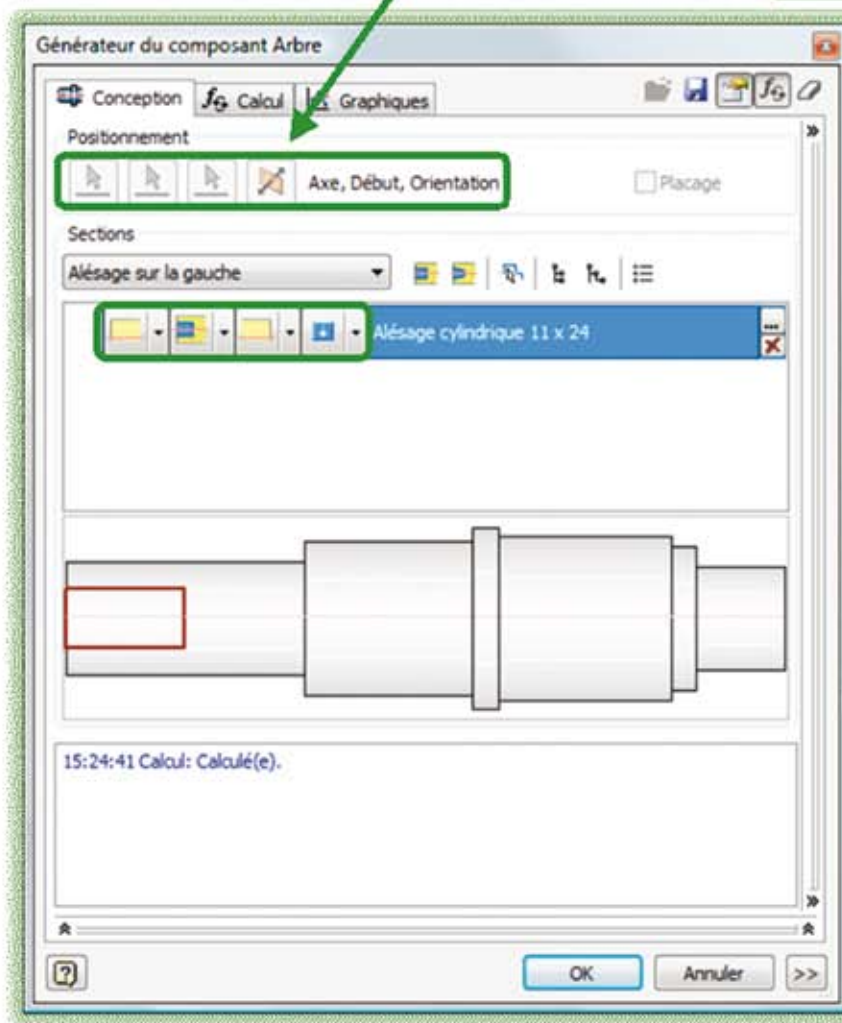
Générateur du composant Arbre

Conception
Calcul
Graphiques

Positionnement

Axe, Début, Orientation

Placage

Sections

Alésage sur la gauche

Alésage cylindrique 11 x 24

15:24:41 Calcul: Calculé(e).

OK
Annuler
>>